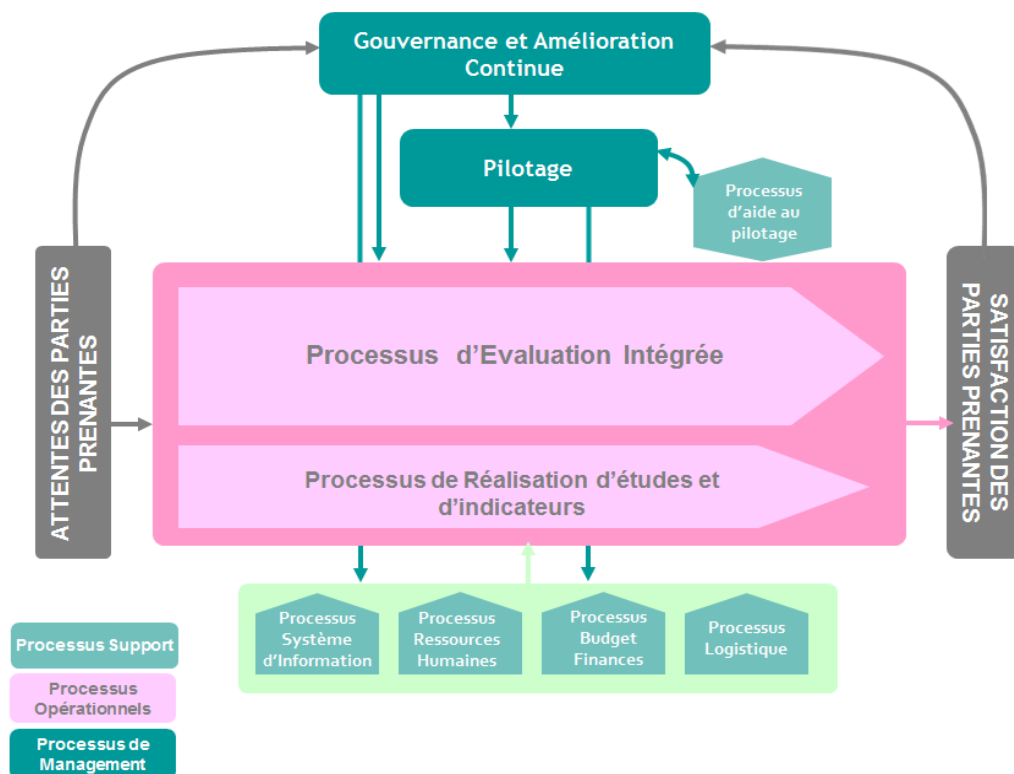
Gouvernance et Amélioration Continue

Pilotage

Processus d'aide au pilotage

ATTENTES DES PARTIES PRENANTES

Processus d'Evaluation Intégrée

Processus de Réalisation d'études et d'indicateurs

SATISFACTION DES PARTIES PRENANTES

Processus Système d'Information

Processus Ressources Humaines

Processus Budget Finances

Processus Logistique

Processus Support

Processus Opérationnels

Processus de Management